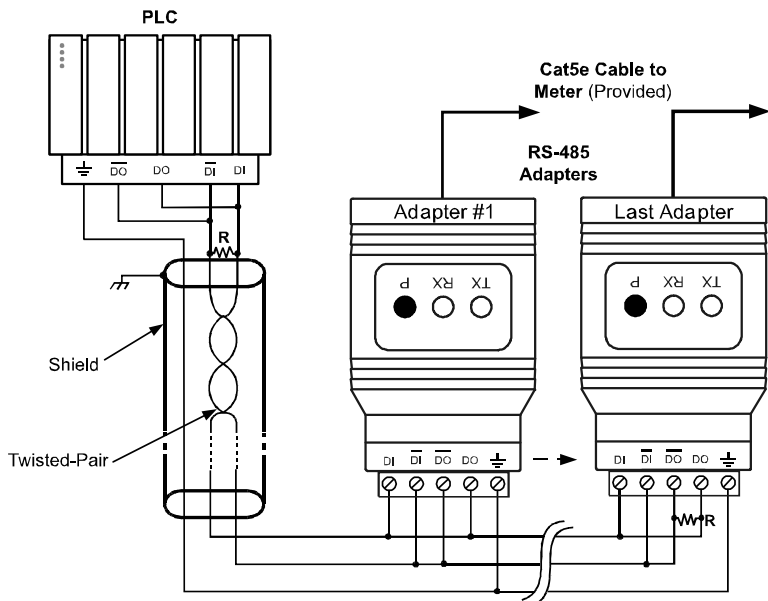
PLC

$\overline{DO}$ DO $\overline{DI}$ DI

R

Cat5e Cable to Meter (Provided)

RS-485 Adapters

Adapter #1

P RX TX

Last Adapter

P RX TX

Shield

Twisted-Pair

DI $\overline{DI}$ $\overline{DO}$ DO

DI $\overline{DI}$ $\overline{DO}$ DO

R